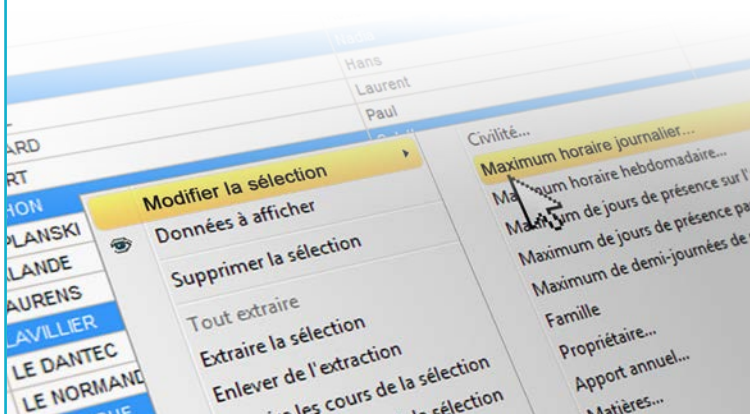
Nom
Hans
Laurent
Paul
ARD
RT
HON
PLANSKI
LANDE
AURENS
LAVILLIER
LE DANTEC
LE NORMAND

Modifier la sélection
Données à afficher
Supprimer la sélection
Tout extraire
Extraire la sélection
Enlever de l'extraction
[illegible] les cours de la sélection
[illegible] sélection

Civilité...
Maximum horaire journalier...
Maximum horaire hebdomadaire...
Maximum de jours de présence sur l'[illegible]
Maximum de jours de présence pa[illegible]
Maximum de demi-journées de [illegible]
Famille
Propriétaire...
Apport annuel...
Matières...